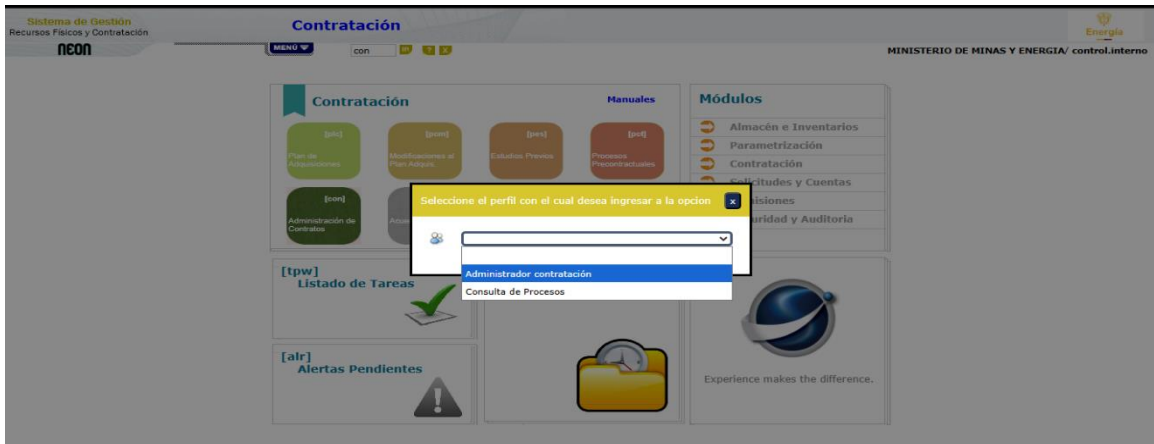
Sistema de Gestión
Recursos Físicos y Contratación
neon

Contratación

MENÚ
con

Energía

MINISTERIO DE MINAS Y ENERGIA/ control.interno

Contratación
Manuales

[pla]
Plan de Adquisiciones

[pam]
Modificaciones al Plan Adqui.

[pes]
Estudios Previos

[pcd]
Procesos Precontractuales

[con]
Administración de Contratos

Adqui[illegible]

Módulos
Almacén e Inventarios
Parametrización
Contratación
Solicitudes y Cuentas
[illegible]isiones
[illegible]uridad y Auditoria

Seleccione el perfil con el cual desea ingresar a la opcion
x

Administrador contratación
Consulta de Procesos

[tpw]
Listado de Tareas

[alr]
Alertas Pendientes

Experience makes the difference.